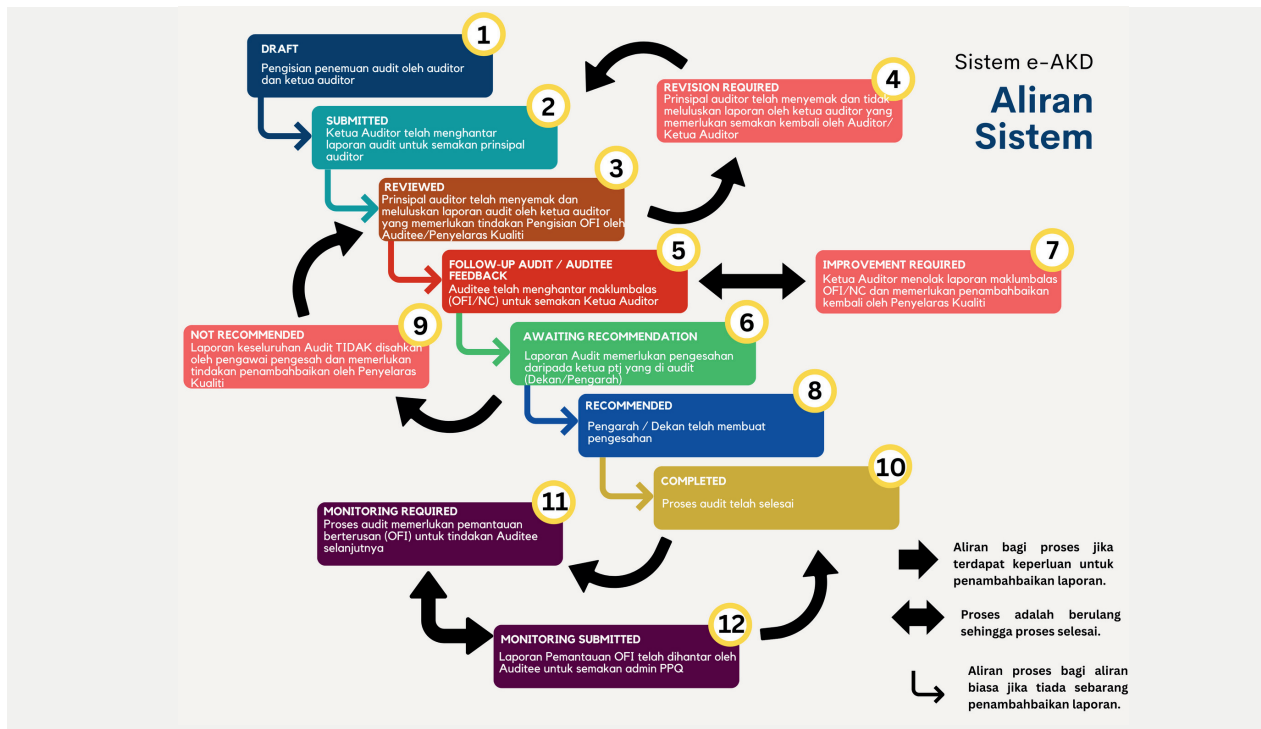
Sistem e-AKD

Aliran Sistem

1
DRAFT
Pengisian penemuan audit oleh auditor dan ketua auditor

2
SUBMITTED
Ketua Auditor telah menghantar laporan audit untuk semakan prinsipal auditor

4
REVISION REQUIRED
Prinsipal auditor telah menyemak dan tidak meluluskan laporan oleh ketua auditor yang memerlukan semakan kembali oleh Auditor/ Ketua Auditor

3
REVIEWED
Prinsipal auditor telah menyemak dan meluluskan laporan audit oleh ketua auditor yang memerlukan tindakan Pengisian OFI oleh Auditee/Penyelaras Kualiti

5
FOLLOW-UP AUDIT / AUDITEE FEEDBACK
Auditee telah menghantar maklumbalas (OFI/NC) untuk semakan Ketua Auditor

7
IMPROVEMENT REQUIRED
Ketua Auditor menolak laporan maklumbalas OFI/NC dan memerlukan penambahbaikan kembali oleh Penyelaras Kualiti

9
NOT RECOMMENDED
Laporan keseluruhan Audit TIDAK disahkan oleh pegawai pengesah dan memerlukan tindakan penambahbaikan oleh Penyelaras Kualiti

6
AWAITING RECOMMENDATION
Laporan Audit memerlukan pengesahan daripada ketua ptj yang di audit (Dekan/Pengarah)

8
RECOMMENDED
Pengarah / Dekan telah membuat pengesahan

10
COMPLETED
Proses audit telah selesai

11
MONITORING REQUIRED
Proses audit memerlukan pemantauan berterusan (OFI) untuk tindakan Auditee selanjutnya

12
MONITORING SUBMITTED
Laporan Pemantauan OFI telah dihantar oleh Auditee untuk semakan admin PPQ

Aliran bagi proses jika terdapat keperluan untuk penambahbaikan laporan.

Proses adalah berulang sehingga proses selesai.

Aliran proses bagi aliran biasa jika tiada sebarang penambahbaikan laporan.